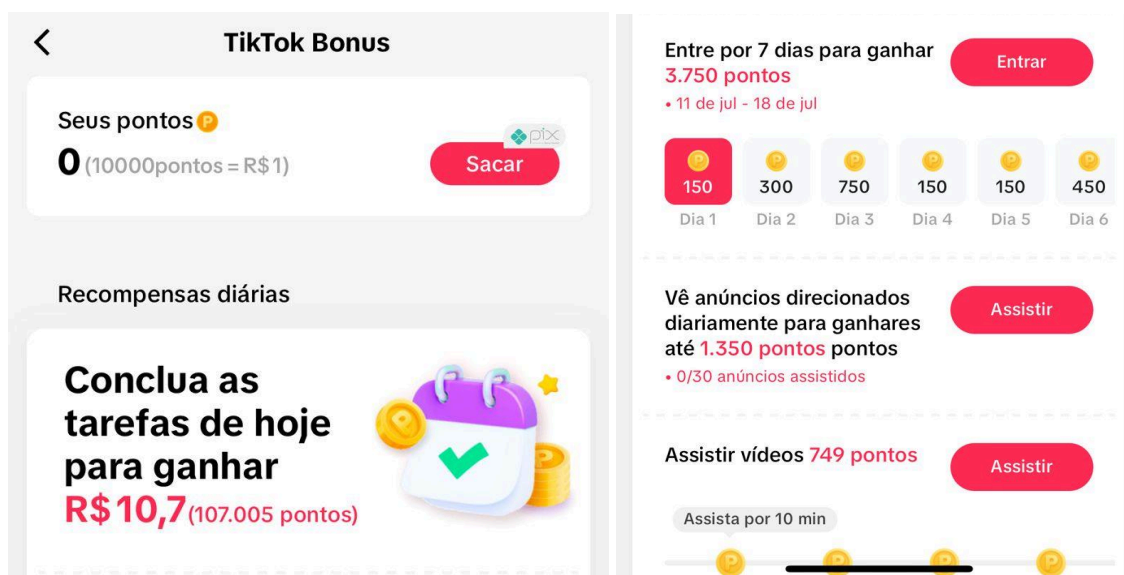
TikTok Bonus

Seus pontos
0 (10000pontos = R$1)
pix
Sacar

Recompensas diárias

Conclua as tarefas de hoje para ganhar
R$10,7 (107.005 pontos)

Entre por 7 dias para ganhar 3.750 pontos
• 11 de jul - 18 de jul
Entrar

| 150 | 300 | 750 | 150 | 150 | 450 |
|---|---|---|---|---|---|
| Dia 1 | Dia 2 | Dia 3 | Dia 4 | Dia 5 | Dia 6 |

Vê anúncios direcionados diariamente para ganhares até 1.350 pontos pontos
• 0/30 anúncios assistidos
Assistir

Assistir vídeos 749 pontos
Assistir
Assista por 10 min